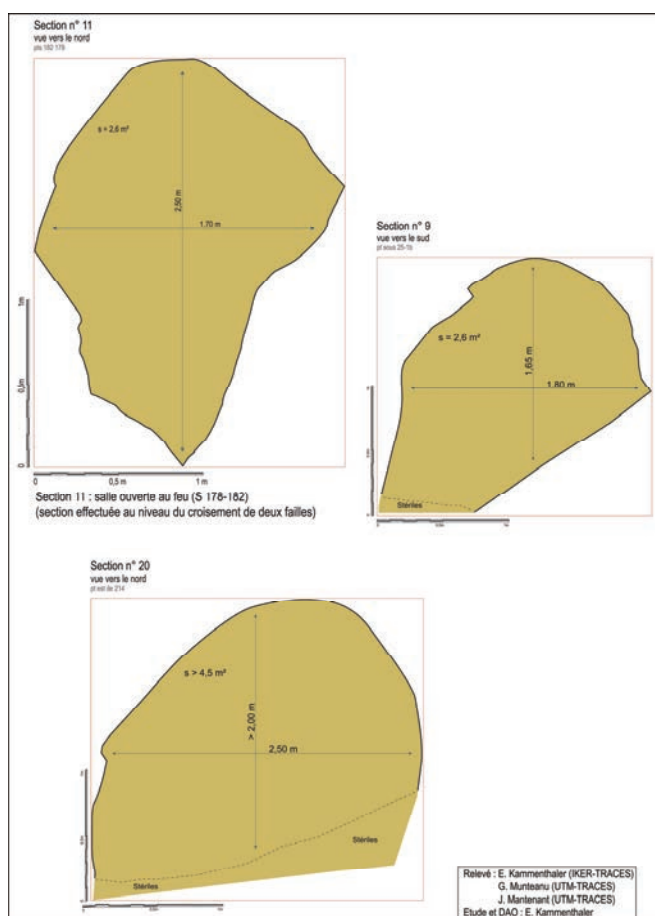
Section n° 11
vue vers le nord
pts 182 178

s = 2,6 m²

2,50 m

1,70 m

1m

0,5m

0

0

0,5 m

1 m

Section 11 : salle ouverte au feu (S 178-182)
(section effectuée au niveau du croisement de deux failles)

Section n° 9
vue vers le sud
pt sous 25-1b

s = 2,6 m²

1,65 m

1,80 m

Stériles

Section n° 20
vue vers le nord
pt est de 214

s > 4,5 m²

> 2,00 m

2,50 m

Stériles

Stériles

Relevé : E. Kammenthaler (IKER-TRACES)
G. Munteanu (UTM-TRACES)
J. Mantenant (UTM-TRACES)
Etude et DAO : E. Kammenthaler